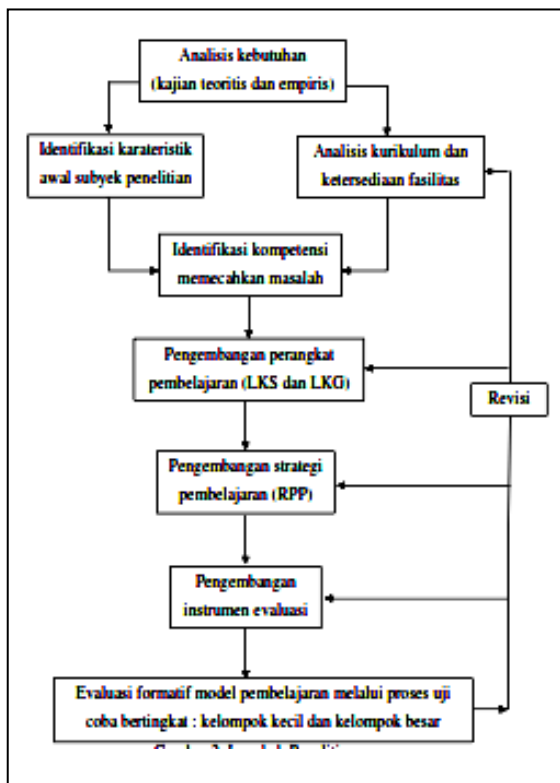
Analisis kebutuhan (kajian teoritis dan empiris)

Identifikasi karateristik awal subyek penelitian

Analisis kurikulum dan ketersediaan fasilitas

Identifikasi kompetensi memecahkan masalah

Pengembangan perangkat pembelajaran (LKS dan LKG)

Revisi

Pengembangan strategi pembelajaran (RPP)

Pengembangan instrumen evaluasi

Evaluasi formatif model pembelajaran melalui proses uji coba bertingkat : kelompok kecil dan kelompok besar

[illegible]